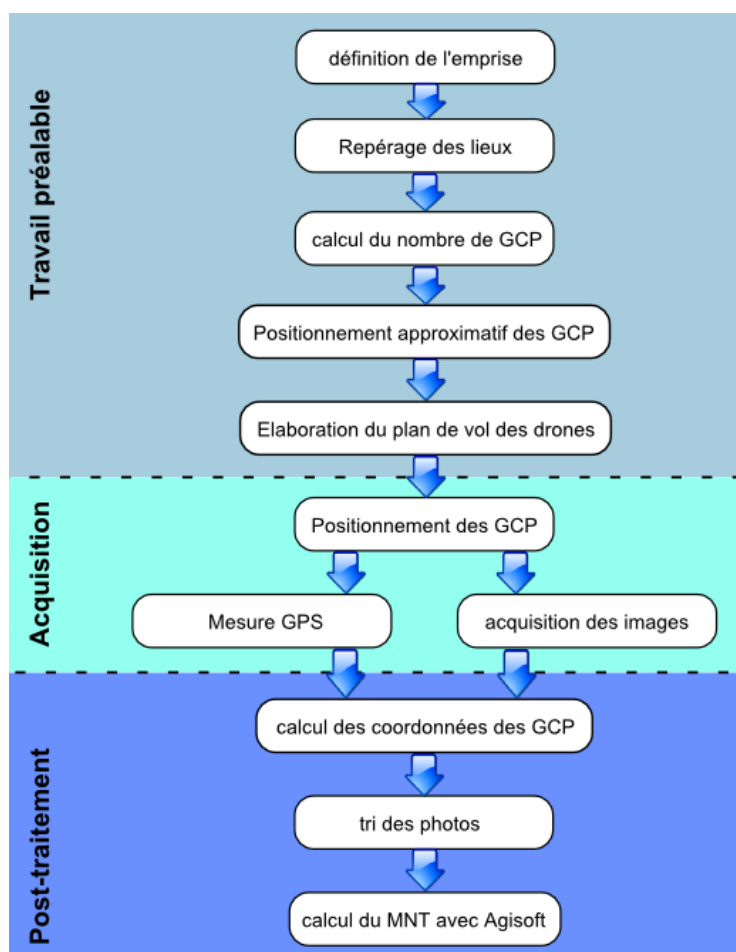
Travail préalable

définition de l'emprise

Repérage des lieux

calcul du nombre de GCP

Positionnement approximatif des GCP

Elaboration du plan de vol des drones

Acquisition

Positionnement des GCP

Mesure GPS

acquisition des images

Post-traitement

calcul des coordonnées des GCP

tri des photos

calcul du MNT avec Agisoft